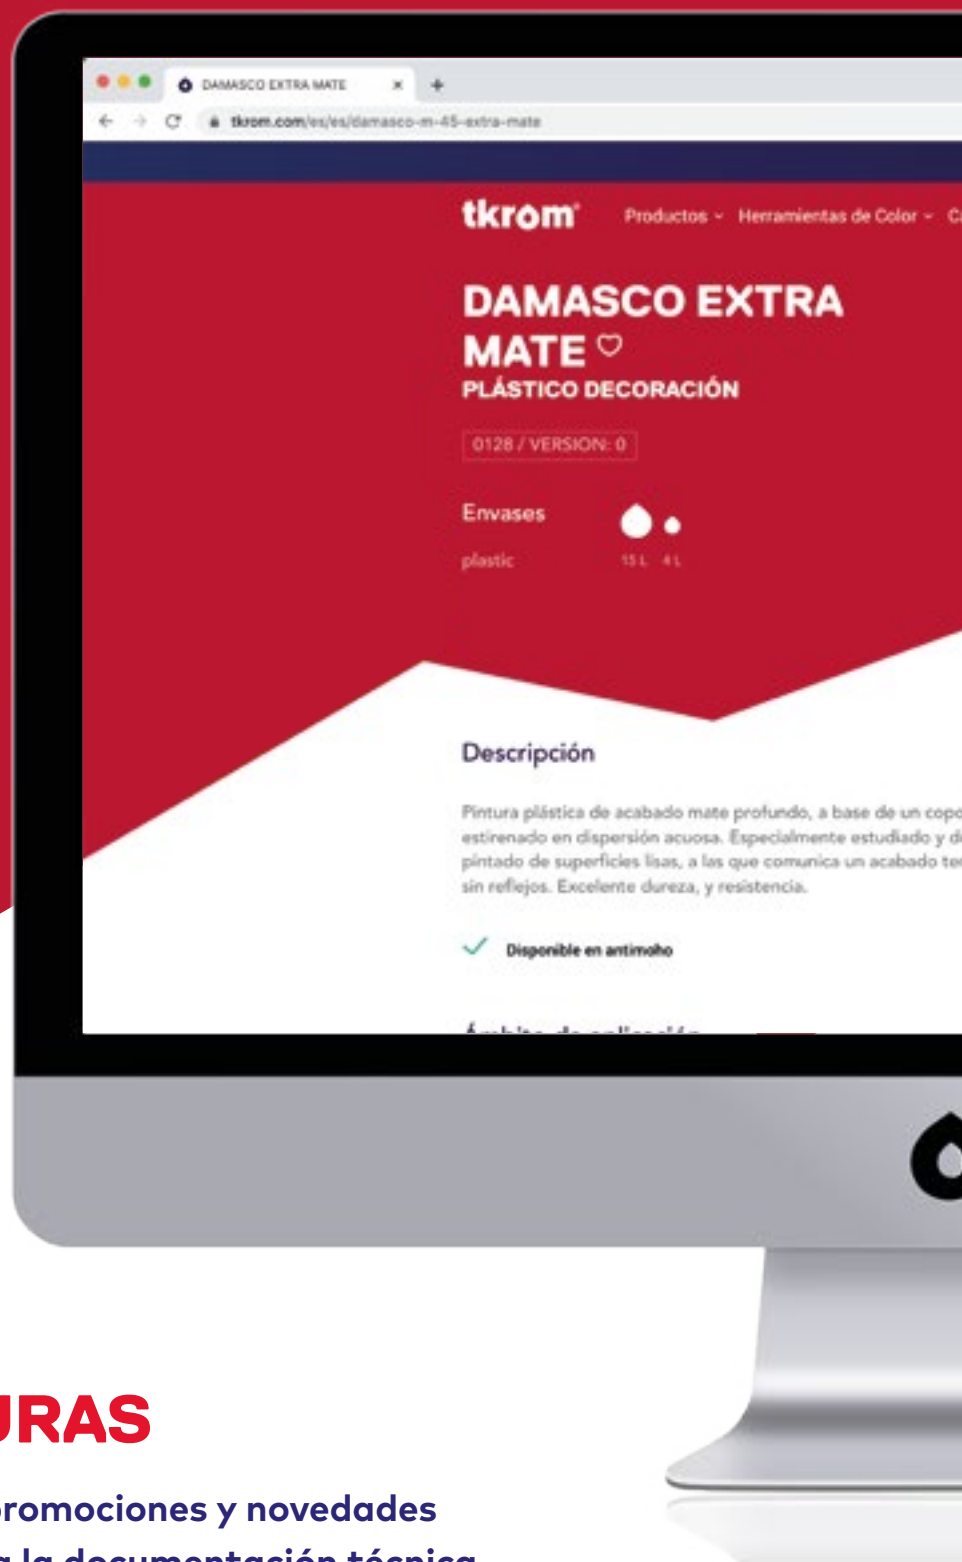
DAMASCO EXTRA MATE ×
+
tkrom.com/es/es/damasco-m-45-extra-mate

tkrom
Productos
Herramientas de Color
C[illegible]

DAMASCO EXTRA MATE ♡
PLÁSTICO DECORACIÓN

0128 / VERSION: 0

Envases
plastic
15 L 4 L

Descripción

Pintura plástica de acabado mate profundo, a base de un copo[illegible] estirenado en dispersión acuosa. Especialmente estudiado y d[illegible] pintado de superficies lisas, a las que comunica un acabado te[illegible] sin reflejos. Excelente dureza, y resistencia.

Disponible en antimoho

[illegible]

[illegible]RAS
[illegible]romociones y novedades
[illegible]